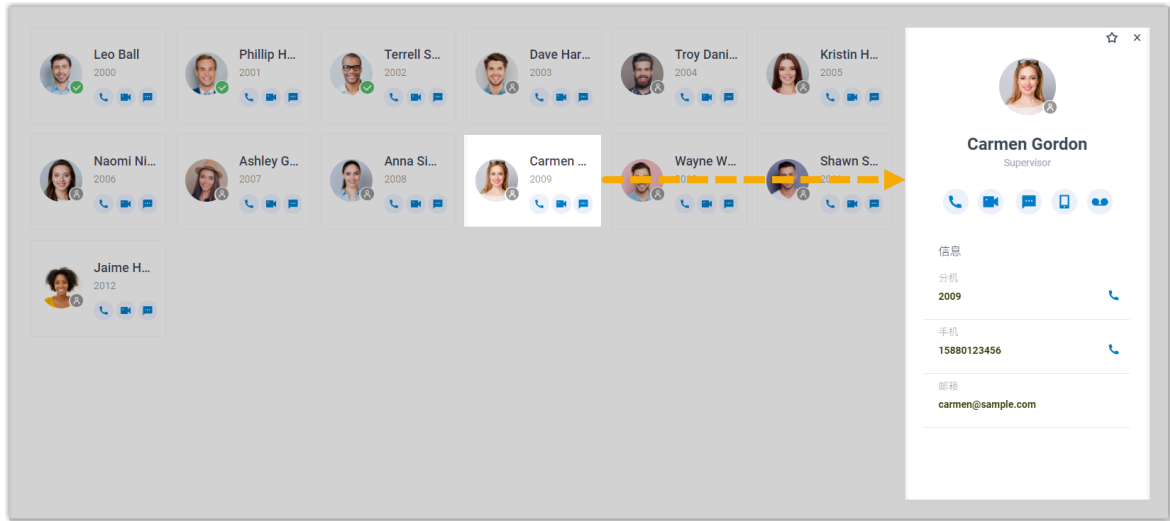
Leo Ball
2000

Phillip H...
2001

Terrell S...
2002

Dave Har...
2003

Troy Dani...
2004

Kristin H...
2005

Naomi Ni...
2006

Ashley G...
2007

Anna Si...
2008

Carmen ...
2009

Wayne W...
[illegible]

Shawn S...
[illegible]

Jaime H...
2012

Carmen Gordon
Supervisor

信息

分机
2009

手机
15880123456

邮箱
carmen@sample.com